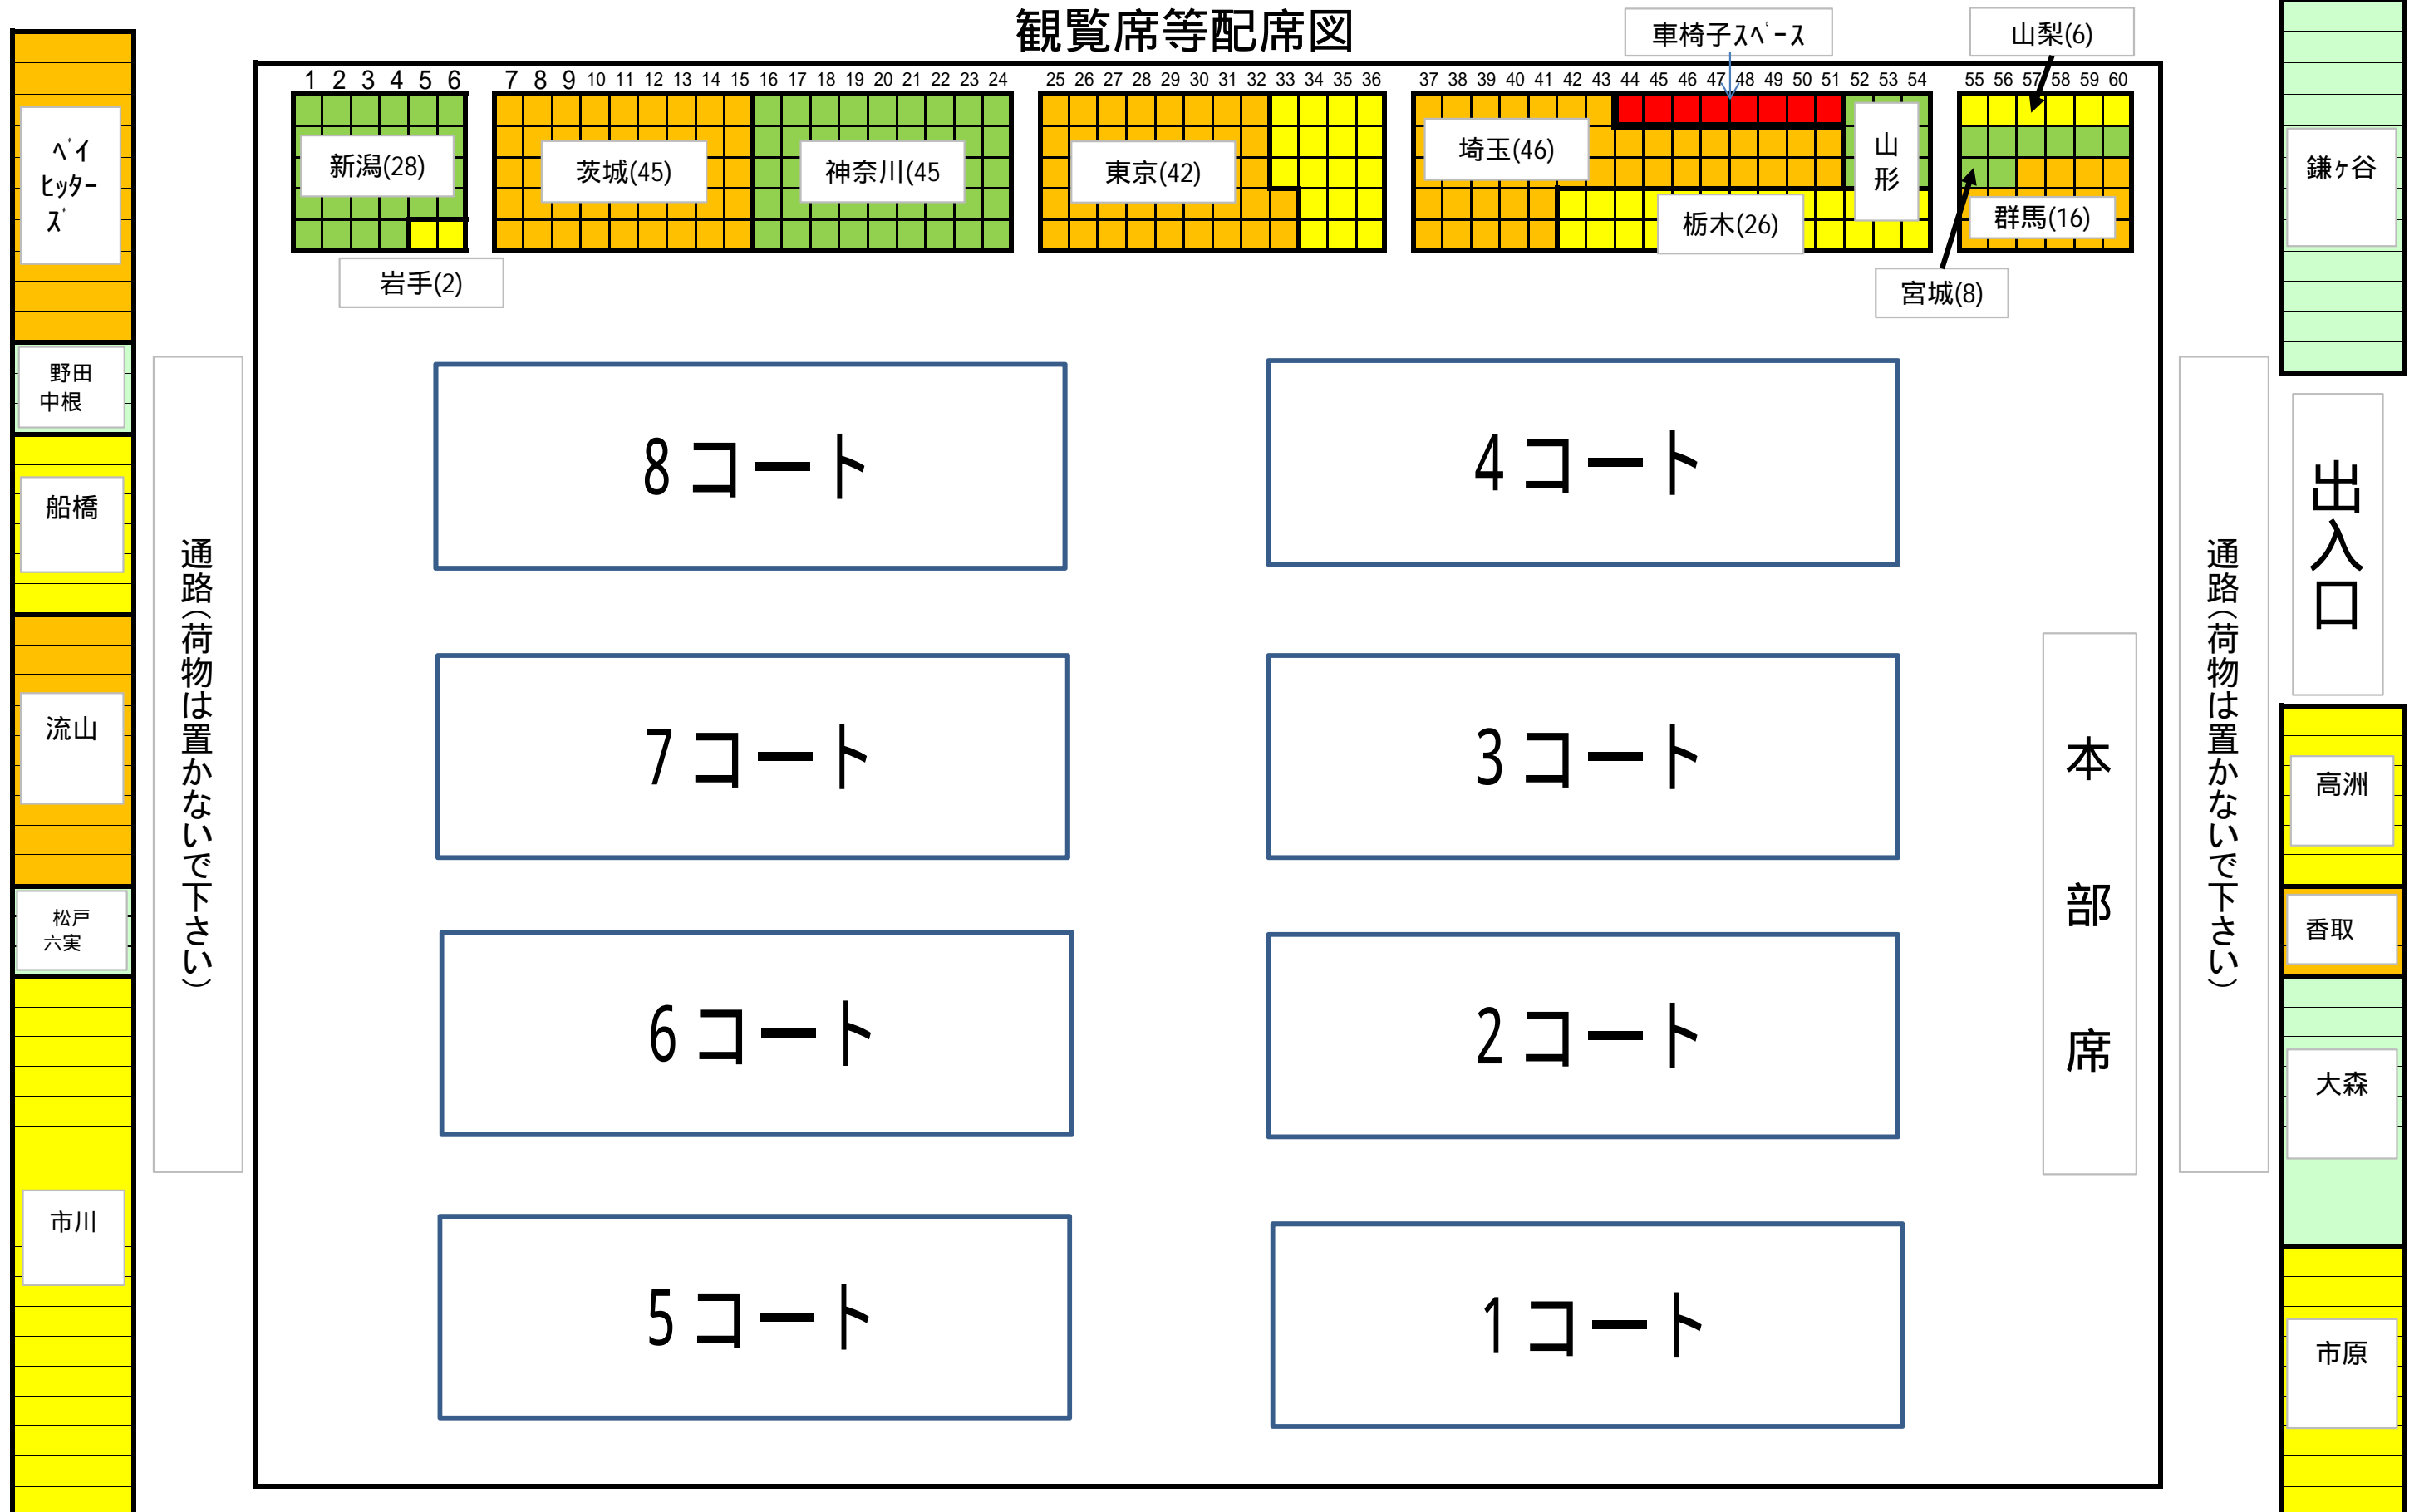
観覧席等配席図

車椅子ｽﾍﾟｰｽ

山梨(6)

1 2 3 4 5 6 7 8 9 10 11 12 13 14 15 16 17 18 19 20 21 22 23 24 25 26 27 28 29 30 31 32 33 34 35 36 37 38 39 40 41 42 43 44 45 46 47 48 49 50 51 52 53 54 55 56 57 58 59 60

新潟(28)

茨城(45)

神奈川(45

東京(42)

埼玉(46)

山形

栃木(26)

群馬(16)

岩手(2)

宮城(8)

ﾍﾞｲ ﾋｯﾀｰｽﾞ

野田 中根

船橋

流山

松戸 六実

市川

通路（荷物は置かないで下さい）

8コート

4コート

7コート

3コート

6コート

2コート

5コート

1コート

本部席

通路（荷物は置かないで下さい）

鎌ヶ谷

出入口

高洲

香取

大森

市原